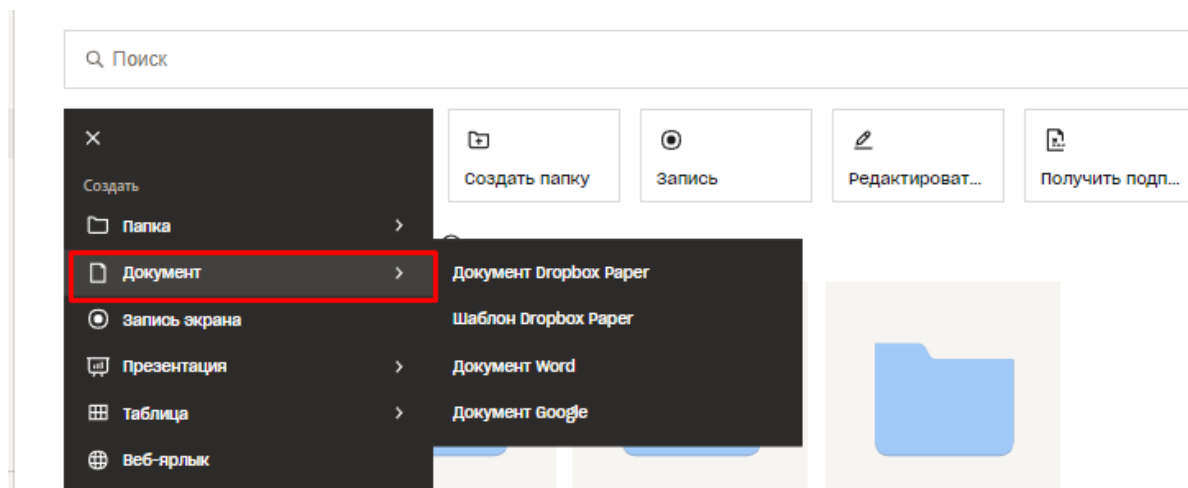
Поиск

Создать папку

Запись

Редактироват...

Получить подп...

×

Создать

Папка

Документ

Запись экрана

Презентация

Таблица

Веб-ярлык

Документ Dropbox Paper

Шаблон Dropbox Paper

Документ Word

Документ Google